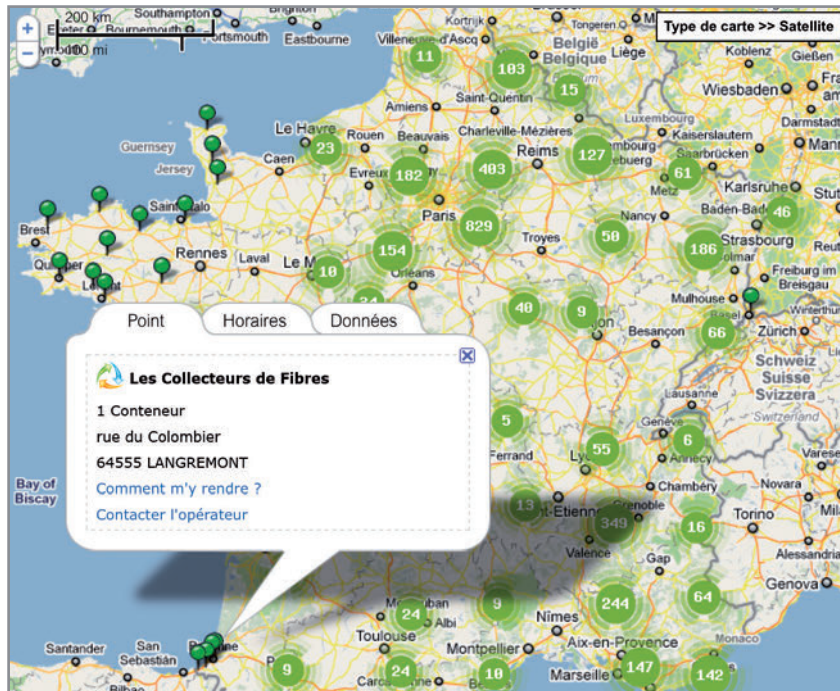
+
−
200 km
100 mi
Southampton
Brighton
Exeter
Bournemouth
Portsmouth
Eastbourne
Plymouth
Kortrijk
Tongeren
Köln
Villeneuve-d'Ascq
België
Belgique
Liège
Koblenz
Gießen
Type de carte >> Satellite
11
103
15
Amiens
Saint-Quentin
Wiesbaden
Luxembourg
Darmstadt
Guernsey
Jersey
Le Havre
Rouen
Beauvais
Charleville-Mézières
Kaiserslautern
Mannheim
23
Caen
Reims
127
Saarbrücken
Evreux
182
403
61
Metz
Karlsruhe
Brest
Saint-Malo
Paris
Nancy
Baden-Baden
46
829
Troyes
50
Strasbourg
Quimper
Rennes
Laval
Le Mans
154
186
Colmar
Lorient
Orléans
18
Freiburg im Breisgau
Mulhouse
Basel
Winterthur
40
9
Besançon
66
Zürich
Point
Horaires
Données
Schweiz
Suisse
Svizzera
Switzerland
Les Collecteurs de Fibres
1 Conteneur
rue du Colombier
64555 LANGREMONT
Comment m'y rendre ?
Contacter l'opérateur
5
Lausanne
Genève
6
55
Annecy
Clermont-Ferrand
Lyon
Bay of Biscay
Chambéry
Novara
13
Saint-Etienne
349
16
Torino
Valence
Gap
Alessandria
Genova
24
9
244
64
Montauban
Albi
Santander
San Sebastián
Bilbao
Toulouse
Nîmes
Aix-en-Provence
9
24
18
Montpellier
147
142
Carcassonne
Marseille